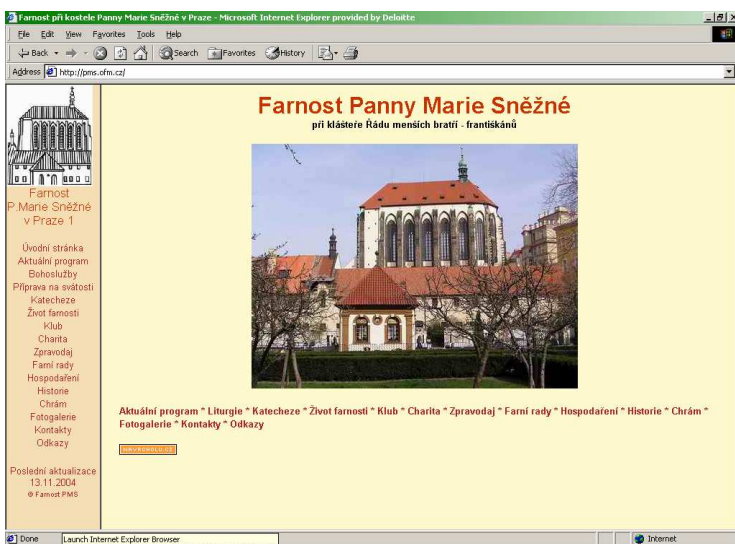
Farnost při kostele Panny Marie Sněžné v Praze - Microsoft Internet Explorer provided by Deloitte

File Edit View Favorites Tools Help

Back Search Favorites History

Address http://pms.ofm.cz/

Farnost P.Marie Sněžné v Praze 1

Úvodní stránka
Aktuální program
Bohoslužby
Příprava na svátosti
Katecheze
Život farnosti
Klub
Charita
Zpravodaj
Farní rady
Hospodaření
Historie
Chrám
Fotogalerie
Kontakty
Odkazy

Poslední aktualizace 13.11.2004
© Farnost PMS

Farnost Panny Marie Sněžné
při klášteře Řádu menších bratří - františkánů

Aktuální program * Liturgie * Katecheze * Život farnosti * Klub * Charita * Zpravodaj * Farní rady * Hospodaření * Historie * Chrám * Fotogalerie * Kontakty * Odkazy

NAVRCHOLU.CZ

Done
Launch Internet Explorer Browser
Internet